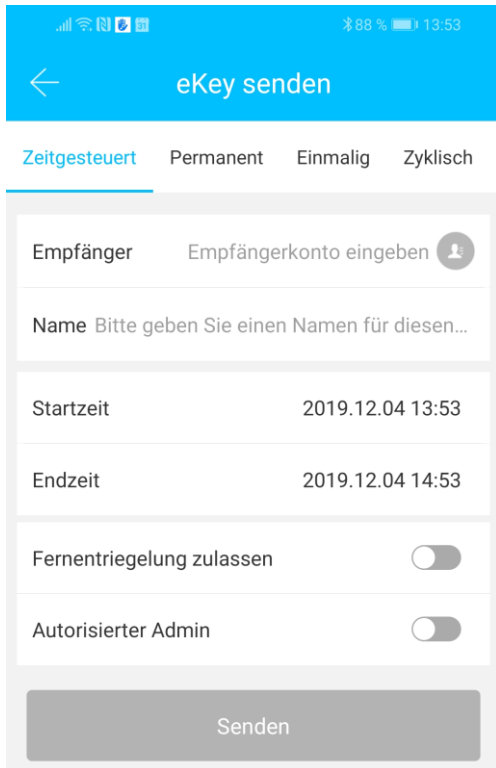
88 % 13:53

eKey senden

Zeitgesteuert Permanent Einmalig Zyklisch

Empfänger Empfängerkonto eingeben

Name Bitte geben Sie einen Namen für diesen...

Startzeit 2019.12.04 13:53

Endzeit 2019.12.04 14:53

Fernentriegelung zulassen

Autorisierter Admin

Senden